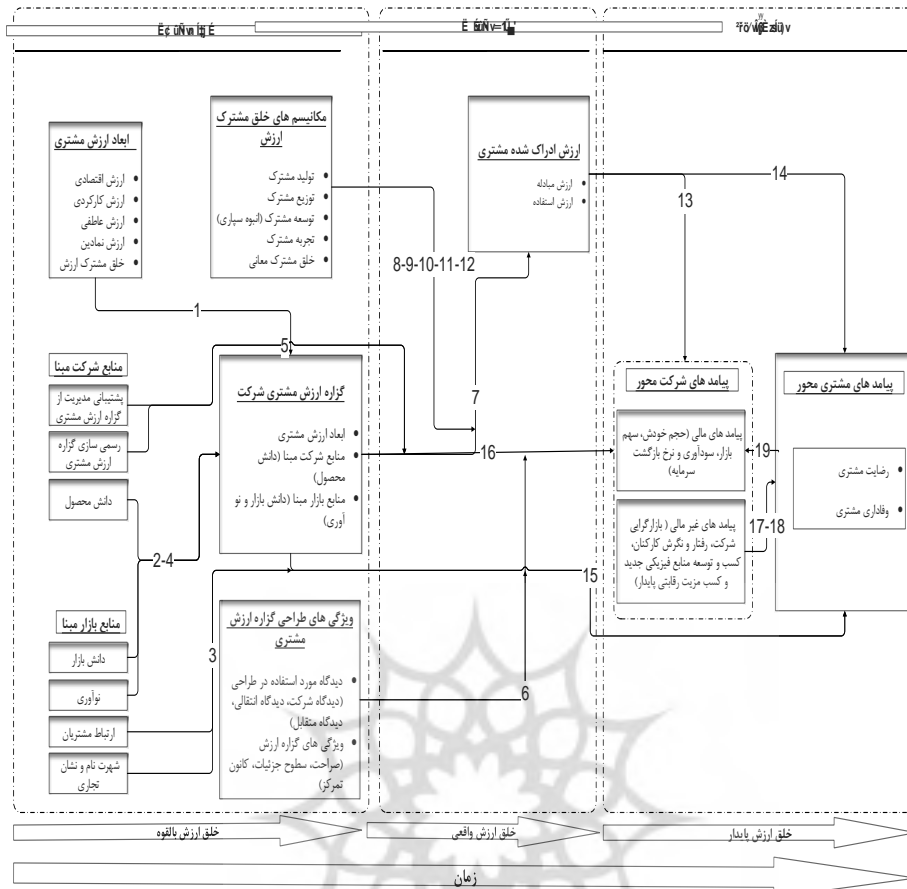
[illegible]

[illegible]

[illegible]

ابعاد ارزش مشتری

- ارزش اقتصادی
- ارزش کارکردی
- ارزش عاطفی
- ارزش نمادین
- خلق مشترک ارزش

مکانیسم های خلق مشترک ارزش

- تولید مشترک
- توزیع مشترک
- توسعه مشترک (انبوه سپاری)
- تجربه مشترک
- خلق مشترک معانی

ارزش ادراک شده مشتری

- ارزش مبادله
- ارزش استفاده

14

13

8-9-10-11-12

1

5

منابع شرکت مبنا

پشتیبانی مدیریت از گزاره ارزش مشتری

رسمی سازی گزاره ارزش مشتری

گزاره ارزش مشتری شرکت

- ابعاد ارزش مشتری
- منابع شرکت مبنا (دانش محصول)
- منابع بازار مبنا (دانش بازار و نو آوری)

7

16

پیامد های شرکت محور

پیامد های مالی (حجم خودش، سهم بازار، سودآوری و نرخ بازگشت سرمایه)

پیامد های غیر مالی ( بازارگرایی شرکت، رفتار و نگرش کارکنان، کسب و توسعه منابع فیزیکی جدید و کسب مزیت رقابتی پایدار)

پیامد های مشتری محور

- رضایت مشتری
- وفاداری مشتری

19

17-18

دانش محصول

2-4

15

منابع بازار مبنا

دانش بازار

نوآوری

3

ویژگی های طراحی گزاره ارزش مشتری

- دیدگاه مورد استفاده در طراحی (دیدگاه شرکت، دیدگاه انتقالی، دیدگاه متقابل)
- ویژگی های گزاره ارزش (صراحت، سطوح جزئیات، کانون تمرکز)

6

ارتباط مشتریان

شهرت نام و نشان تجاری

خلق ارزش بالقوه

خلق ارزش واقعی

خلق ارزش پایدار

زمان